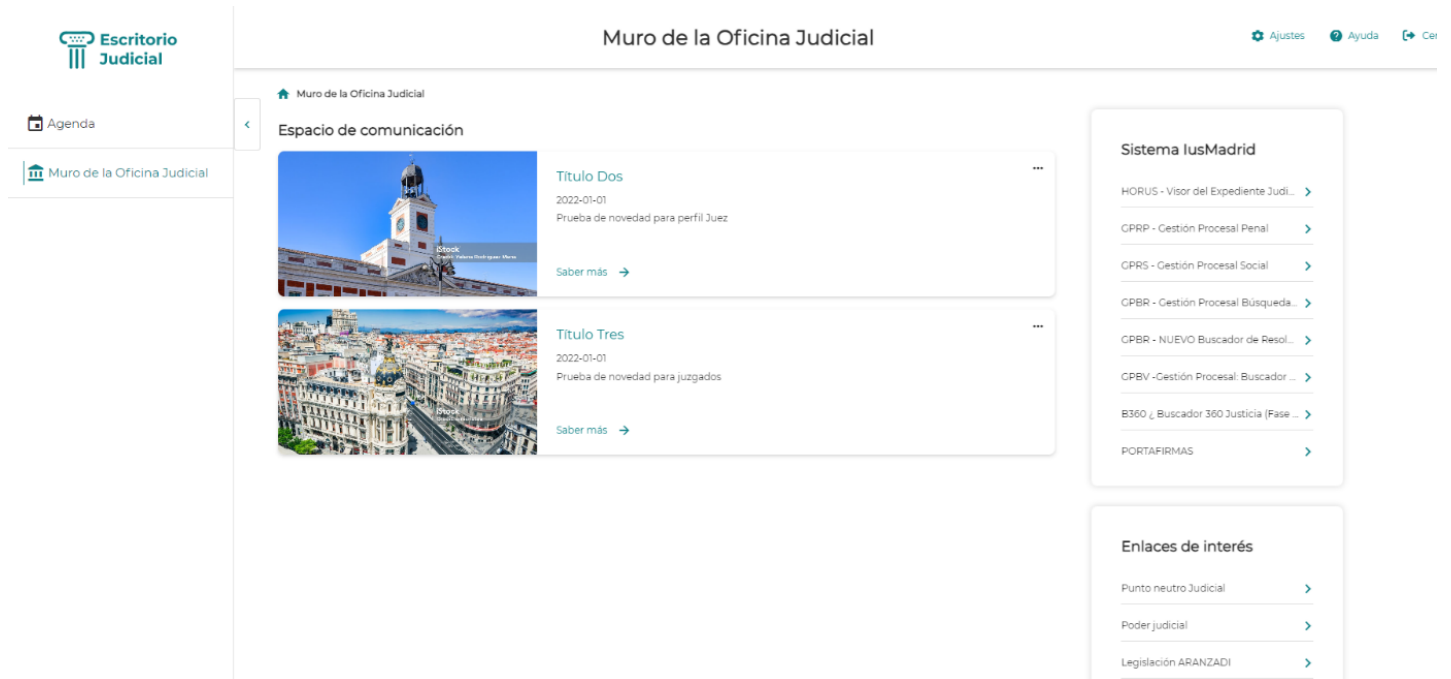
Escritorio Judicial

Muro de la Oficina Judicial

Ajustes Ayuda Ce

Agenda

Muro de la Oficina Judicial

Muro de la Oficina Judicial

Espacio de comunicación

iStock
Credit: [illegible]

Título Dos
2022-01-01
Prueba de novedad para perfil Juez
Saber más

iStock

Título Tres
2022-01-01
Prueba de novedad para juzgados
Saber más

Sistema IusMadrid

HORUS - Visor del Expediente Judi...
GPRP - Gestión Procesal Penal
GPRS - Gestión Procesal Social
GPBR - Gestión Procesal Búsqueda...
GPBR - NUEVO Buscador de Resol...
GPBV -Gestión Procesal: Buscador ...
B360 ¿ Buscador 360 Justicia (Fase ...
PORTAFIRMAS

Enlaces de interés

Punto neutro Judicial
Poder judicial
Legislación ARANZADI